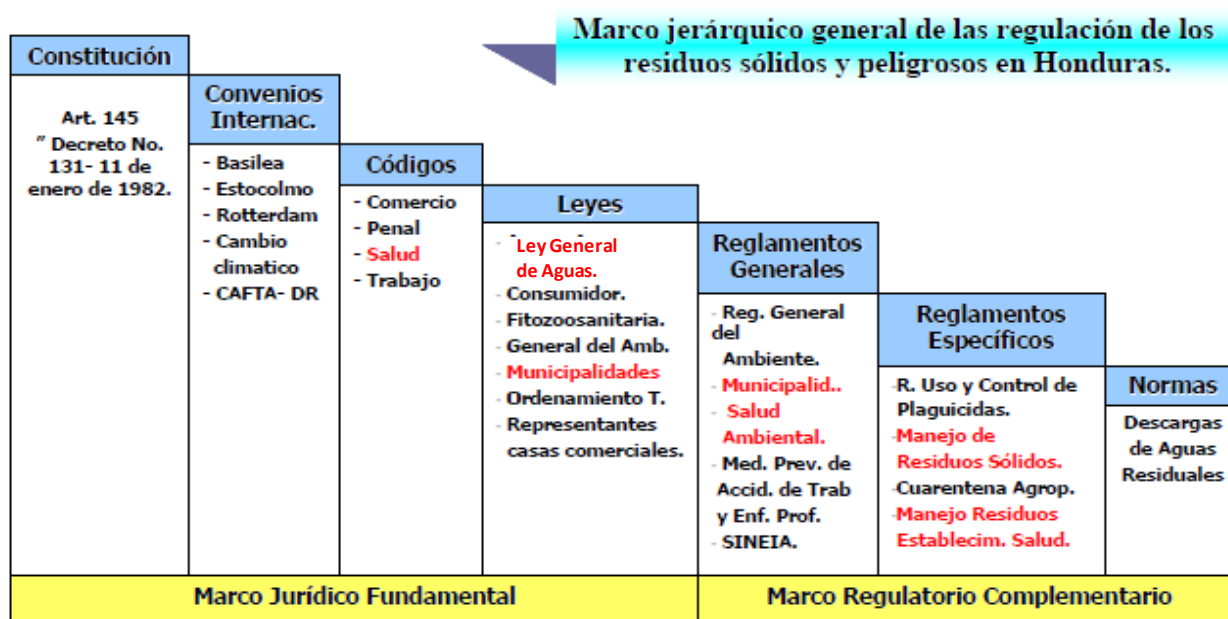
Marco jerárquico general de las regulación de los residuos sólidos y peligrosos en Honduras.

Constitución

Art. 145
" Decreto No. 131- 11 de enero de 1982.

Convenios Internac.

- Basilea
- Estocolmo
- Rotterdam
- Cambio climatico
- CAFTA- DR

Códigos

- Comercio
- Penal
- Salud
- Trabajo

Leyes

- Ley General de Aguas.
- Consumidor.
- Fitozoosanitaria.
- General del Amb.
- Municipalidades
- Ordenamiento T.
- Representantes casas comerciales.

Reglamentos Generales

- Reg. General del Ambiente.
- Municipalid..
- Salud Ambiental.
- Med. Prev. de Accid. de Trab y Enf. Prof.
- SINEIA.

Reglamentos Específicos

-R. Uso y Control de Plaguicidas.
-Manejo de Residuos Sólidos.
-Cuarentena Agrop.
-Manejo Residuos Establecim. Salud.

Normas

Descargas de Aguas Residuales

Marco Jurídico Fundamental

Marco Regulatorio Complementario